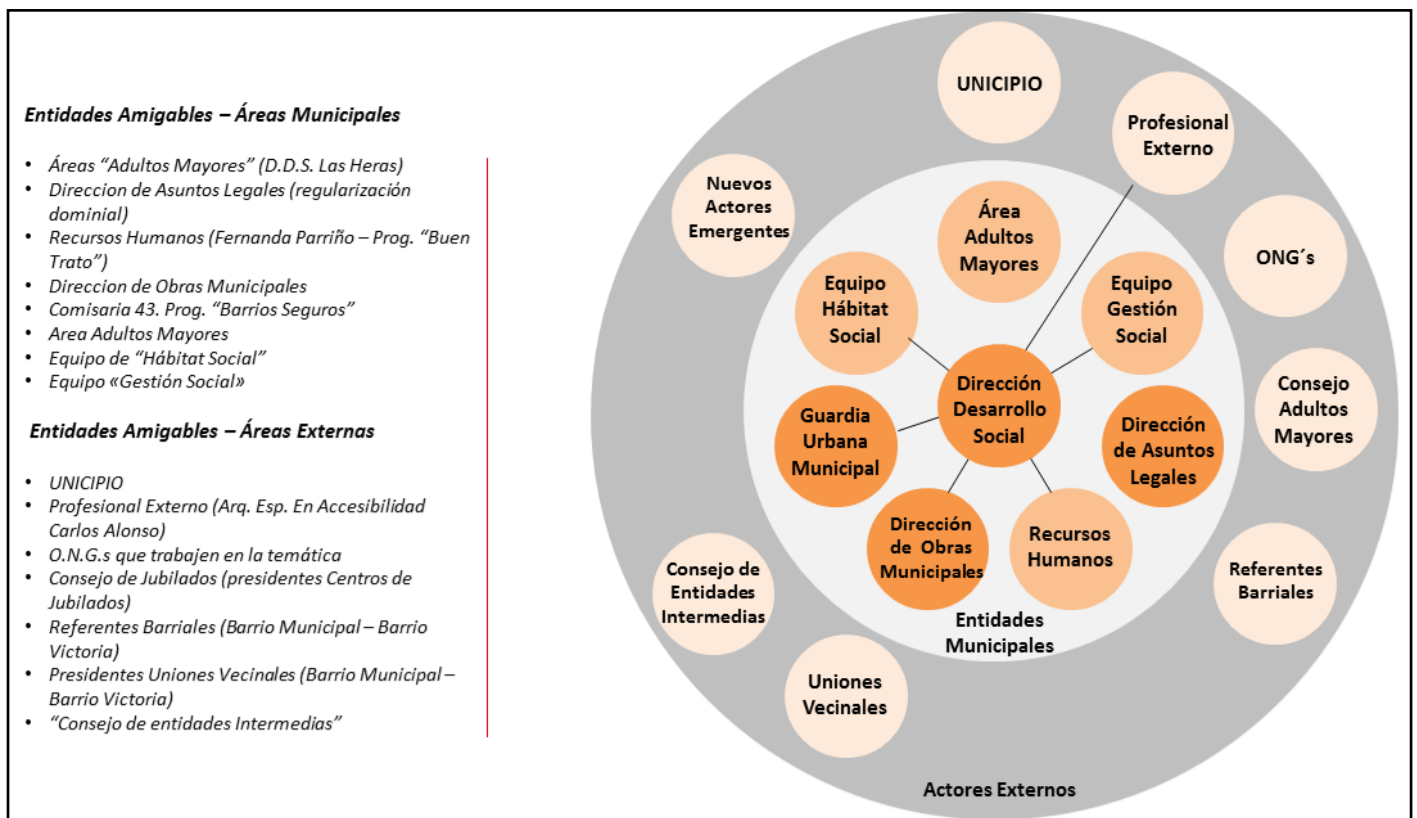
*Entidades Amigables – Áreas Municipales*

- *Áreas "Adultos Mayores" (D.D.S. Las Heras)*
- *Direccion de Asuntos Legales (regularización dominial)*
- *Recursos Humanos (Fernanda Parriño – Prog. "Buen Trato")*
- *Direccion de Obras Municipales*
- *Comisaria 43. Prog. "Barrios Seguros"*
- *Area Adultos Mayores*
- *Equipo de "Hábitat Social"*
- *Equipo «Gestión Social»*

*Entidades Amigables – Áreas Externas*

- *UNICIPIO*
- *Profesional Externo (Arq. Esp. En Accesibilidad Carlos Alonso)*
- *O.N.G.s que trabajen en la temática*
- *Consejo de Jubilados (presidentes Centros de Jubilados)*
- *Referentes Barriales (Barrio Municipal – Barrio Victoria)*
- *Presidentes Uniones Vecinales (Barrio Municipal – Barrio Victoria)*
- *"Consejo de entidades Intermedias"*

UNICIPIO
Profesional Externo
Nuevos Actores Emergentes
ONG´s
Consejo Adultos Mayores
Referentes Barriales
Uniones Vecinales
Consejo de Entidades Intermedias

Área Adultos Mayores
Equipo Hábitat Social
Equipo Gestión Social
Dirección Desarrollo Social
Guardia Urbana Municipal
Dirección de Asuntos Legales
Dirección de Obras Municipales
Recursos Humanos
Entidades Municipales

Actores Externos